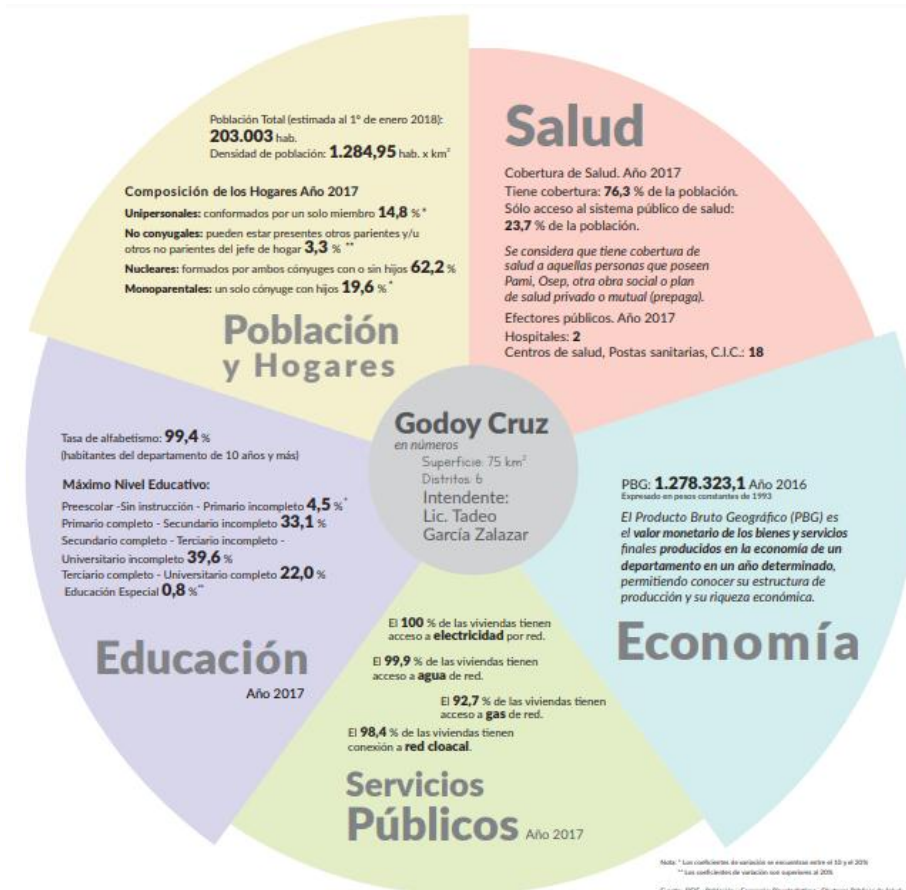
Población Total (estimada al 1° de enero 2018):
203.003 hab.
Densidad de población: 1.284,95 hab. x km²

Composición de los Hogares Año 2017
Unipersonales: conformados por un solo miembro 14,8 %*
No conyugales: pueden estar presentes otros parientes y/u otros no parientes del jefe de hogar 3,3 % **
Nucleares: formados por ambos cónyuges con o sin hijos 62,2 %
Monoparentales: un solo cónyuge con hijos 19,6 %*

Población y Hogares

Salud

Cobertura de Salud. Año 2017
Tiene cobertura: 76,3 % de la población.
Sólo acceso al sistema público de salud: 23,7 % de la población.

Se considera que tiene cobertura de salud a aquellas personas que poseen Pami, Osep, otra obra social o plan de salud privado o mutual (prepaga).

Efectores públicos. Año 2017
Hospitales: 2
Centros de salud, Postas sanitarias, C.I.C.: 18

Godoy Cruz
en números
Superficie: 75 km²
Distritos: 6
Intendente:
Lic. Tadeo
García Zalazar

Tasa de alfabetismo: 99,4 %
(habitantes del departamento de 10 años y más)

Máximo Nivel Educativo:
Preescolar -Sin instrucción - Primario incompleto 4,5 %*
Primario completo - Secundario incompleto 33,1 %
Secundario completo - Terciario incompleto - Universitario incompleto 39,6 %
Terciario completo - Universitario completo 22,0 %
Educación Especial 0,8 %**

Educación
Año 2017

PBG: 1.278.323,1 Año 2016
Expresado en pesos constantes de 1993

El Producto Bruto Geográfico (PBG) es el valor monetario de los bienes y servicios finales producidos en la economía de un departamento en un año determinado, permitiendo conocer su estructura de producción y su riqueza económica.

Economía

El 100 % de las viviendas tienen acceso a electricidad por red.

El 99,9 % de las viviendas tienen acceso a agua de red.

El 92,7 % de las viviendas tienen acceso a gas de red.

El 98,4 % de las viviendas tienen conexión a red cloacal.

Servicios Públicos Año 2017

Nota: * Los coeficientes de variación se encuentran entre el 10 y el 20%
** Los coeficientes de variación son superiores al 20%

Fuente: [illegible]